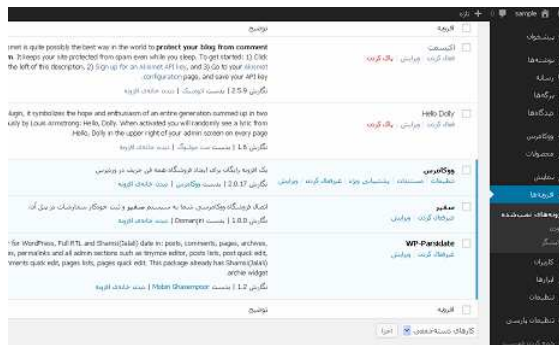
sample 0 + تازه

پیشخوان
نوشته‌ها
رسانه
برگه‌ها
دیدگاه‌ها
ووکامرس
محصولات
نمایش
افزونه‌ها
افزونه‌های نصب‌شده
افزودن
ویرایشگر
کاربران
ابزارها
تنظیمات
تنظیمات پارسی

افزونه | توضیح

اکیسمت
فعال کردن | ویرایش | پاک کردن
met is quite possibly the best way in the world to protect your blog from comment n. It keeps your site protected from spam even while you sleep. To get started: 1) Click the left of this description, 2) Sign up for an Akismet API key, and 3) Go to your Akismet configuration page, and save your API key
نگارش 3.0.2 | بدست اتوماتیک | دیدن جزئیات

Hello Dolly
فعال کردن | ویرایش | پاک کردن
lugin, it symbolizes the hope and enthusiasm of an entire generation summed up in two ung by Louis Armstrong: Hello, Dolly. When activated you will randomly see a lyric from Hello, Dolly in the upper right of your admin screen on every page.
نگارش 1.6 | بدست مت مولنوگ | دیدن جزئیات افزونه

ووکامرس
تنظیمات | مستندات | پشتیبانی ویژه | غیرفعال کردن | ویرایش
یک افزونه بانگ برای ایجاد فروشگاه همه فن حریف در وردپرس
نگارش 2.0.17 | بدست ووکامرس | دیدن جزئیات افزونه

سفیر
تنظیمات | غیرفعال کردن | ویرایش
اتصال فروشگاه ووکامرس شما به سرویس سفیر و ثبت خودکار سفارشات در آن
نگارش 1.0.0 | بدست Domanjiri | دیدن جزئیات افزونه

WP-Parsidate
غیرفعال کردن | ویرایش
for WordPress, Full RTL and Shamsi(Jalali) date in: posts, comments, pages, archives, , permalinks and all admin sections such as tinymce editor, posts lists, post quick edit, ments quick edit, pages lists, pages quick edit. This package already has Shamsi(Jalali) archive widget
نگارش 1.2 | بدست Mobin Ghasempoor | دیدن جزئیات افزونه

افزونه | توضیح

کارهای دسته‌جمعی | اجرا